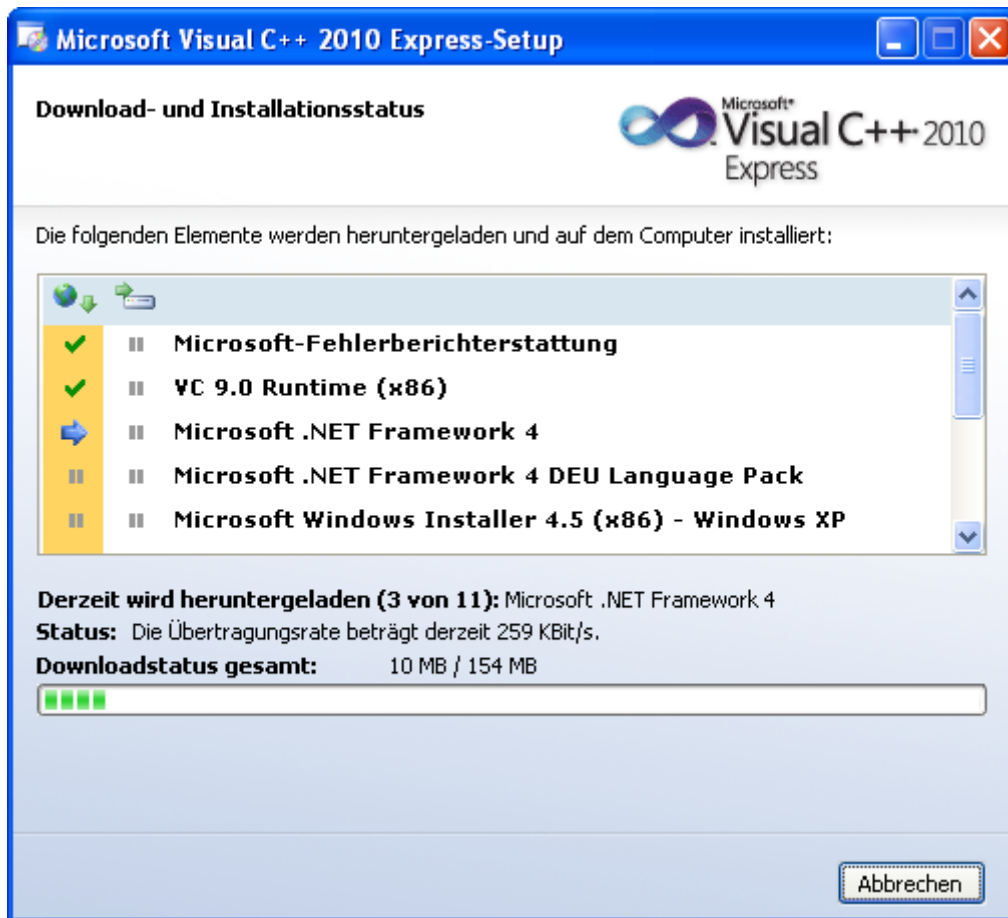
Microsoft Visual C++ 2010 Express-Setup

Download- und Installationsstatus

Microsoft® Visual C++ 2010 Express

Die folgenden Elemente werden heruntergeladen und auf dem Computer installiert:

Microsoft-Fehlerberichterstattung
VC 9.0 Runtime (x86)
Microsoft .NET Framework 4
Microsoft .NET Framework 4 DEU Language Pack
Microsoft Windows Installer 4.5 (x86) - Windows XP

Derzeit wird heruntergeladen (3 von 11): Microsoft .NET Framework 4
Status: Die Übertragungsrate beträgt derzeit 259 KBit/s.
Downloadstatus gesamt: 10 MB / 154 MB

Abbrechen